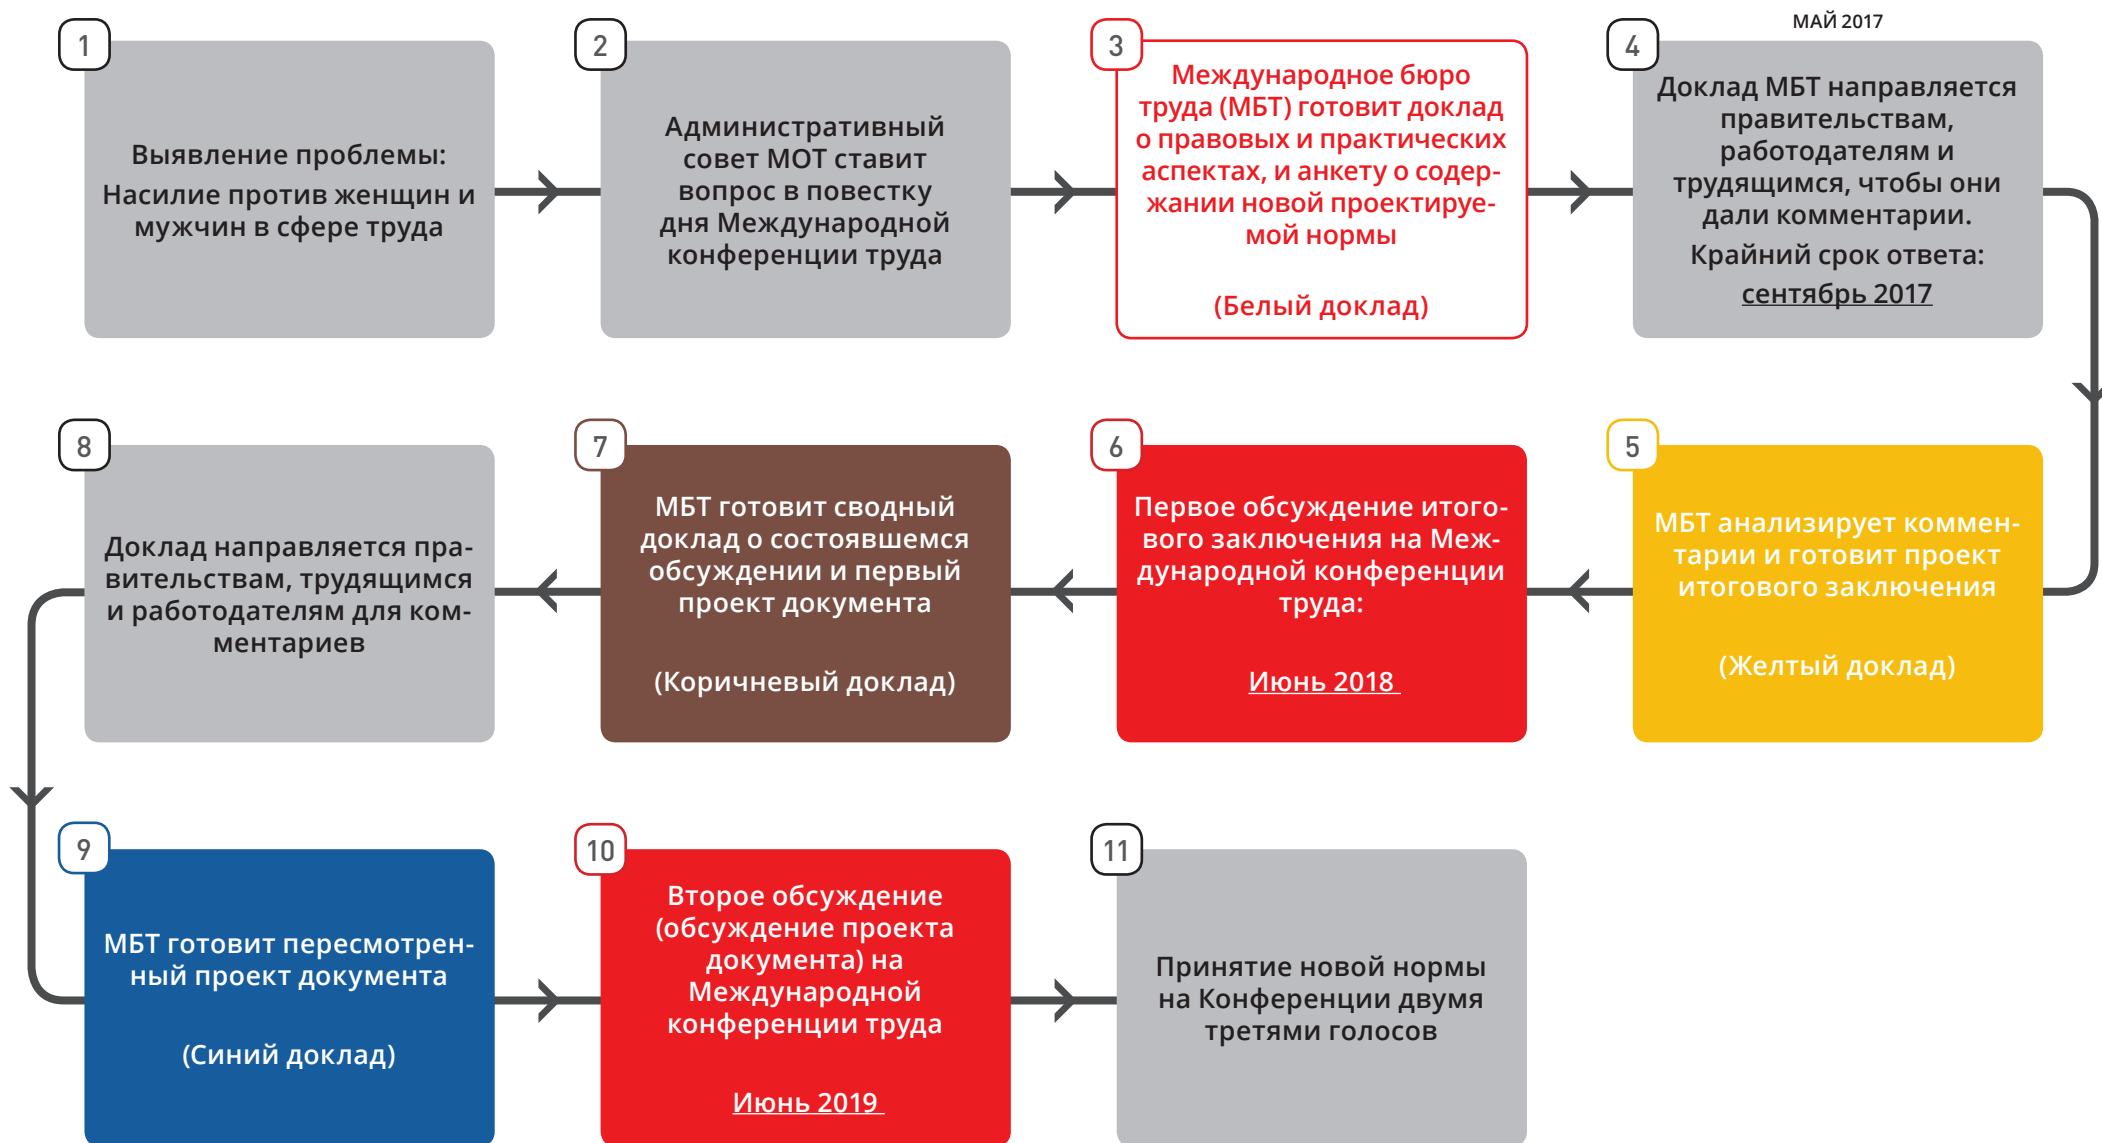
1

Выявление проблемы:

Насилие против женщин и мужчин в сфере труда

2

Административный совет МОТ ставит вопрос в повестку дня Международной конференции труда

3

Международное бюро труда (МБТ) готовит доклад о правовых и практических аспектах, и анкету о содержании новой проектируемой нормы

(Белый доклад)

МАЙ 2017

4

Доклад МБТ направляется правительствам, работодателям и трудящимся, чтобы они дали комментарии.

Крайний срок ответа: сентябрь 2017

8

Доклад направляется правительствам, трудящимся и работодателям для комментариев

7

МБТ готовит сводный доклад о состоявшемся обсуждении и первый проект документа

(Коричневый доклад)

6

Первое обсуждение итогового заключения на Международной конференции труда:

Июнь 2018

5

МБТ анализирует комментарии и готовит проект итогового заключения

(Желтый доклад)

9

МБТ готовит пересмотренный проект документа

(Синий доклад)

10

Второе обсуждение (обсуждение проекта документа) на Международной конференции труда

Июнь 2019

11

Принятие новой нормы на Конференции двумя третями голосов